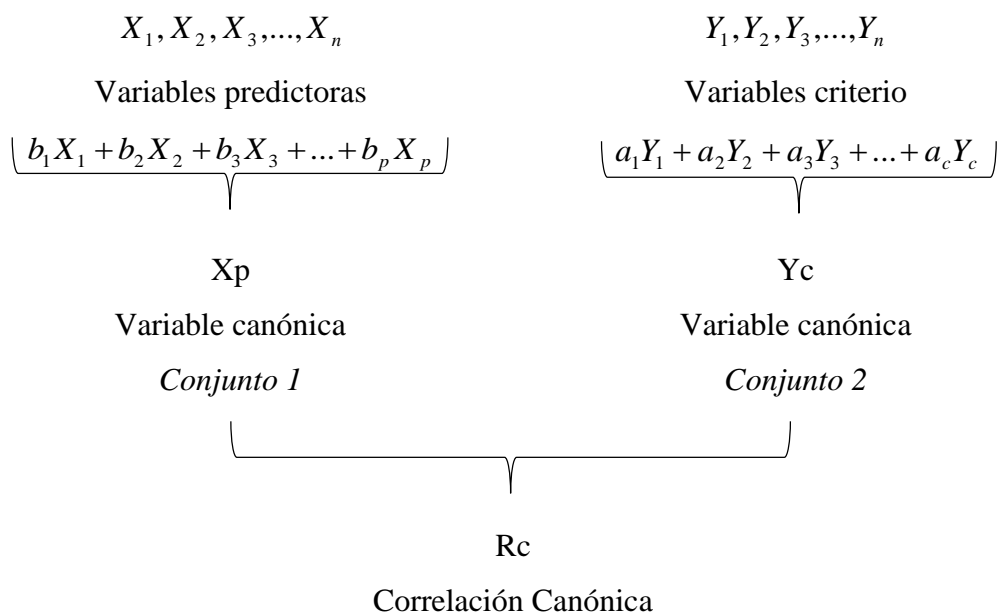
$X_1, X_2, X_3, ..., X_n$

Variables predictoras

$b_1X_1 + b_2X_2 + b_3X_3 + ... + b_pX_p$

Xp

Variable canónica

*Conjunto 1*

$Y_1, Y_2, Y_3, ..., Y_n$

Variables criterio

$a_1Y_1 + a_2Y_2 + a_3Y_3 + ... + a_cY_c$

Yc

Variable canónica

*Conjunto 2*

Rc

Correlación Canónica